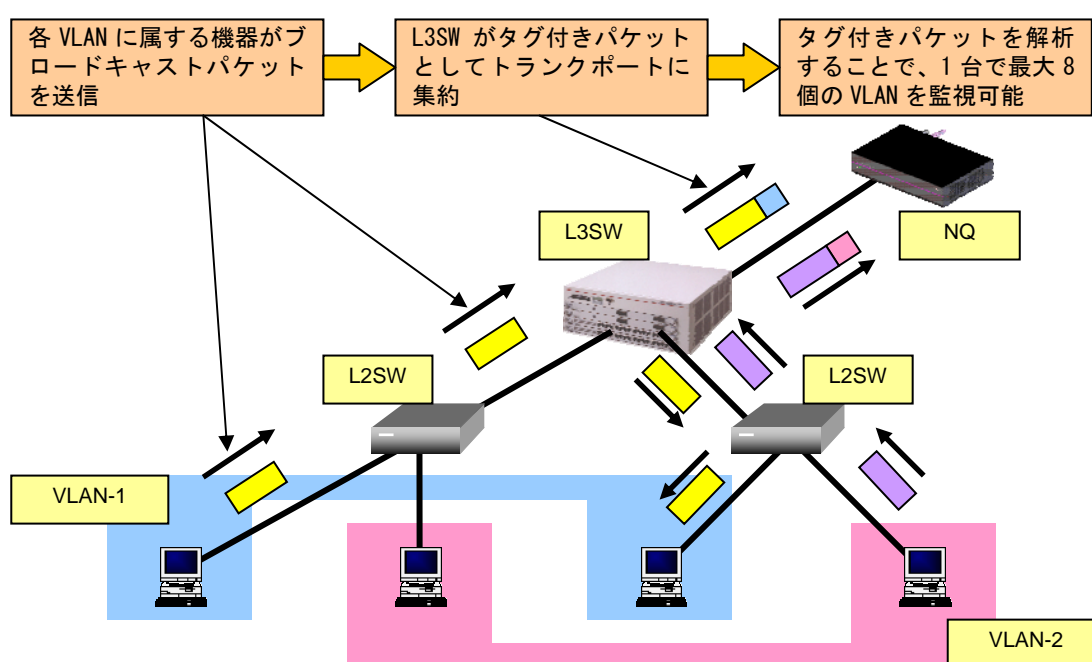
各 VLAN に属する機器がブロードキャストパケットを送信

L3SW がタグ付きパケットとしてトランクポートに集約

タグ付きパケットを解析することで、1 台で最大 8 個の VLAN を監視可能

L3SW

NQ

L2SW

L2SW

VLAN-1

VLAN-2